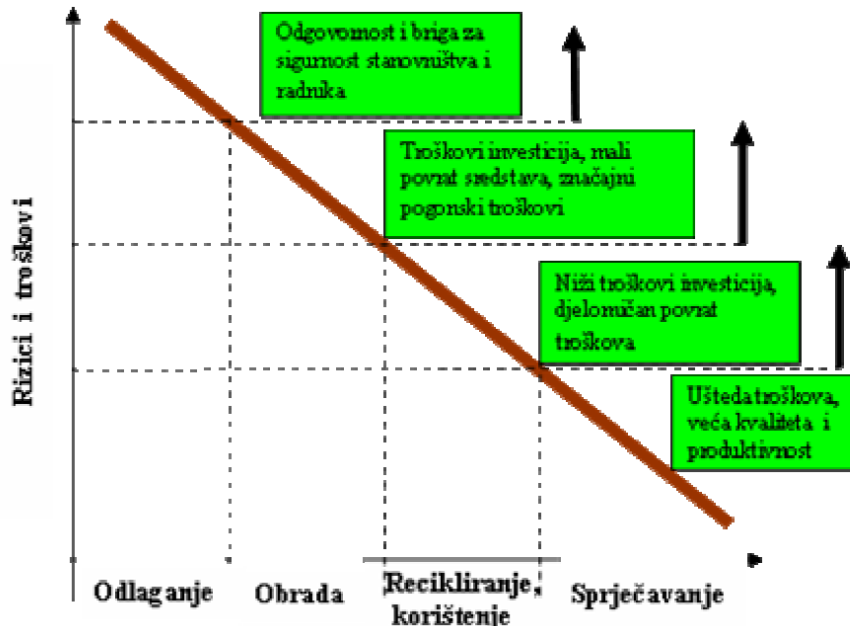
Rizici i troškovi

Odgovornost i briga za sigurnost stanovništva i radnika

Troškovi investicija, mali povrat sredstava, značajni pogonski troškovi

Niži troškovi investicija, djelomičan povrat troškova

Ušteda troškova, veća kvaliteta i produktivnost

Odlaganje

Obrada

Recikliranje, korištenje

Sprječavanje